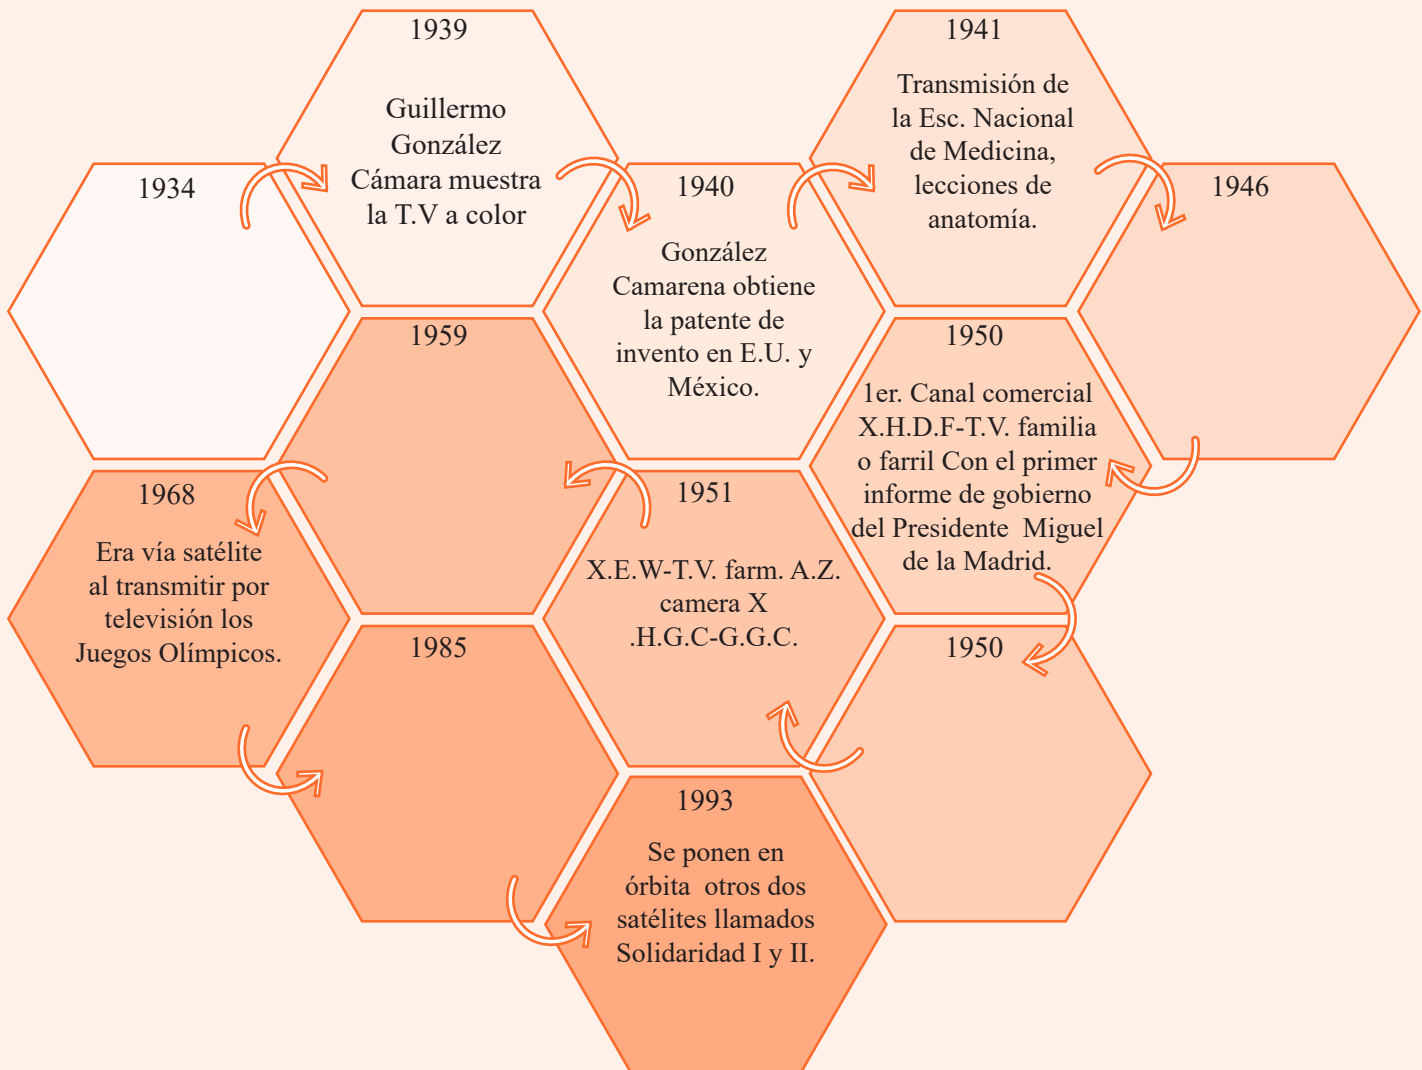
1934

1939

Guillermo González Cámara muestra la T.V a color

1940

González Camarena obtiene la patente de invento en E.U. y México.

1941

Transmisión de la Esc. Nacional de Medicina, lecciones de anatomía.

1946

1950

1er. Canal comercial X.H.D.F-T.V. familia o farril Con el primer informe de gobierno del Presidente Miguel de la Madrid.

1950

1951

X.E.W-T.V. farm. A.Z. camera X .H.G.C-G.G.C.

1959

1968

Era vía satélite al transmitir por televisión los Juegos Olímpicos.

1985

1993

Se ponen en órbita otros dos satélites llamados Solidaridad I y II.